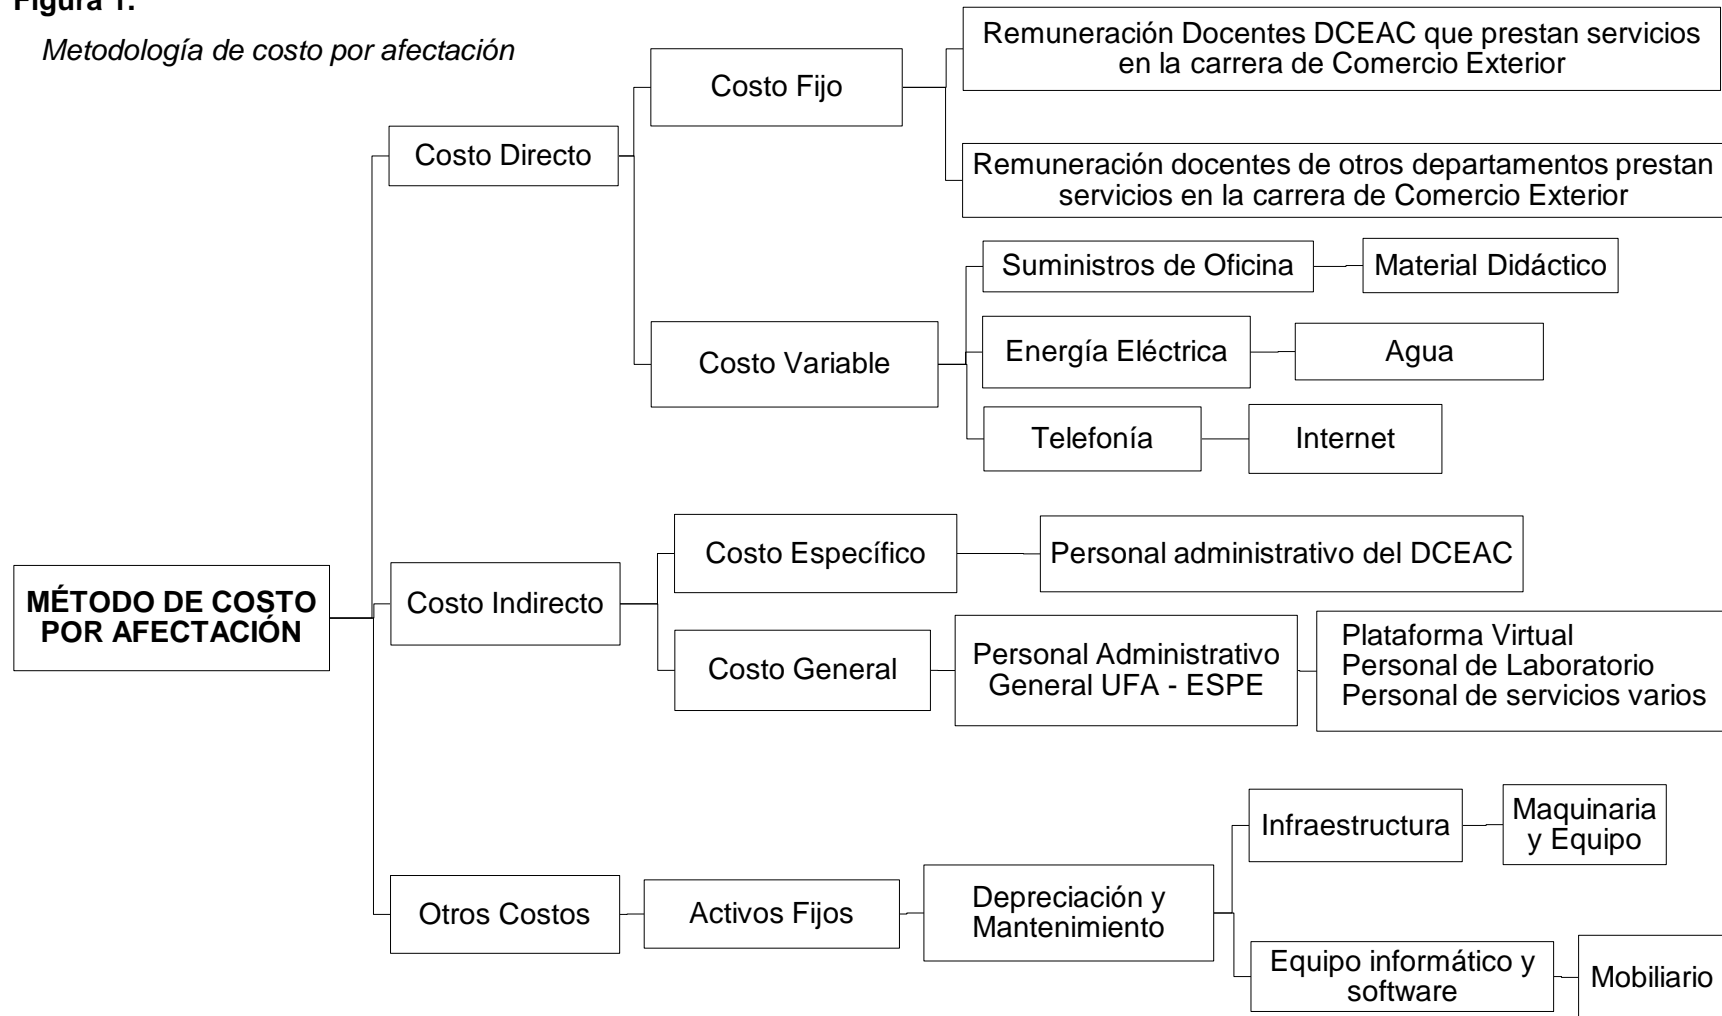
Figura 1.

Metodología de costo por afectación

MÉTODO DE COSTO POR AFECTACIÓN

Costo Directo

Costo Fijo

Remuneración Docentes DCEAC que prestan servicios en la carrera de Comercio Exterior

Remuneración docentes de otros departamentos prestan servicios en la carrera de Comercio Exterior

Costo Variable

Suministros de Oficina

Material Didáctico

Energía Eléctrica

Agua

Telefonía

Internet

Costo Indirecto

Costo Específico

Personal administrativo del DCEAC

Costo General

Personal Administrativo General UFA - ESPE

Plataforma Virtual
Personal de Laboratorio
Personal de servicios varios

Otros Costos

Activos Fijos

Depreciación y Mantenimiento

Infraestructura

Maquinaria y Equipo

Equipo informático y software

Mobiliario